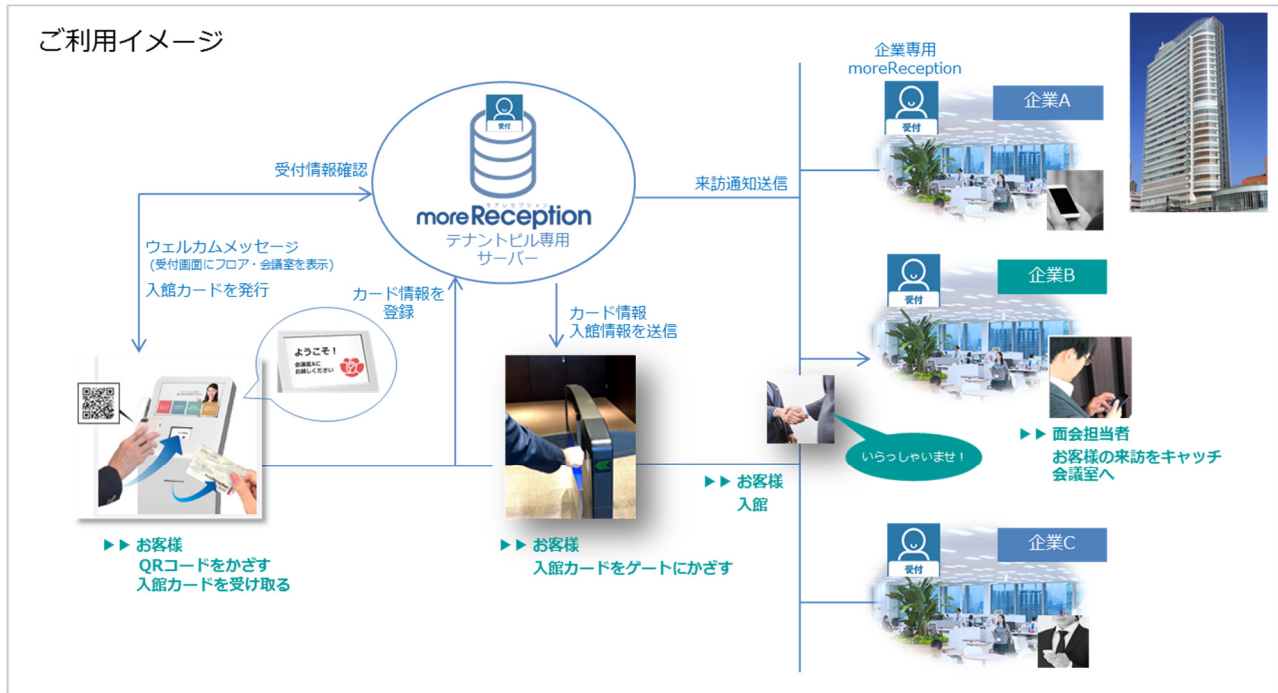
ご利用イメージ

受付

受付情報確認

ウェルカムメッセージ
（受付画面にフロア・会議室を表示）
入館カードを発行

カード情報を
登録

moreReception
テナントビル専用
サーバー

カード情報
入館情報を送信

来訪通知送信

企業専用
moreReception

受付
企業A

受付
企業B

受付
企業C

ようこそ！
会議室Aに
お越しください

いらっしゃいませ！

▶▶ お客様
QRコードをかざす
入館カードを受け取る

▶▶ お客様
入館カードをゲートにかざす

▶▶ お客様
入館

▶▶ 面会担当者
お客様の来訪をキャッチ
会議室へ